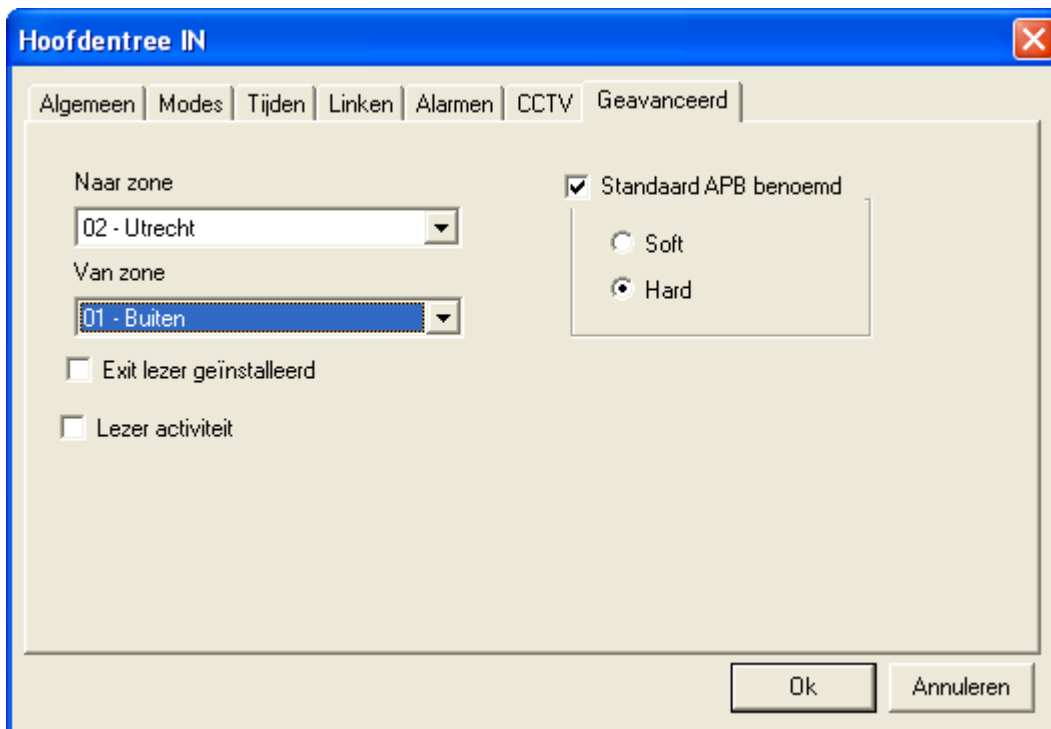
Hoofdentree IN

Algemeen | Modes | Tijden | Linken | Alarmen | CCTV | Geavanceerd

Naar zone
02 - Utrecht
Van zone
01 - Buiten
Exit lezer geïnstalleerd
Lezer activiteit

Standaard APB benoemd
Soft
Hard

Ok
Annuleren